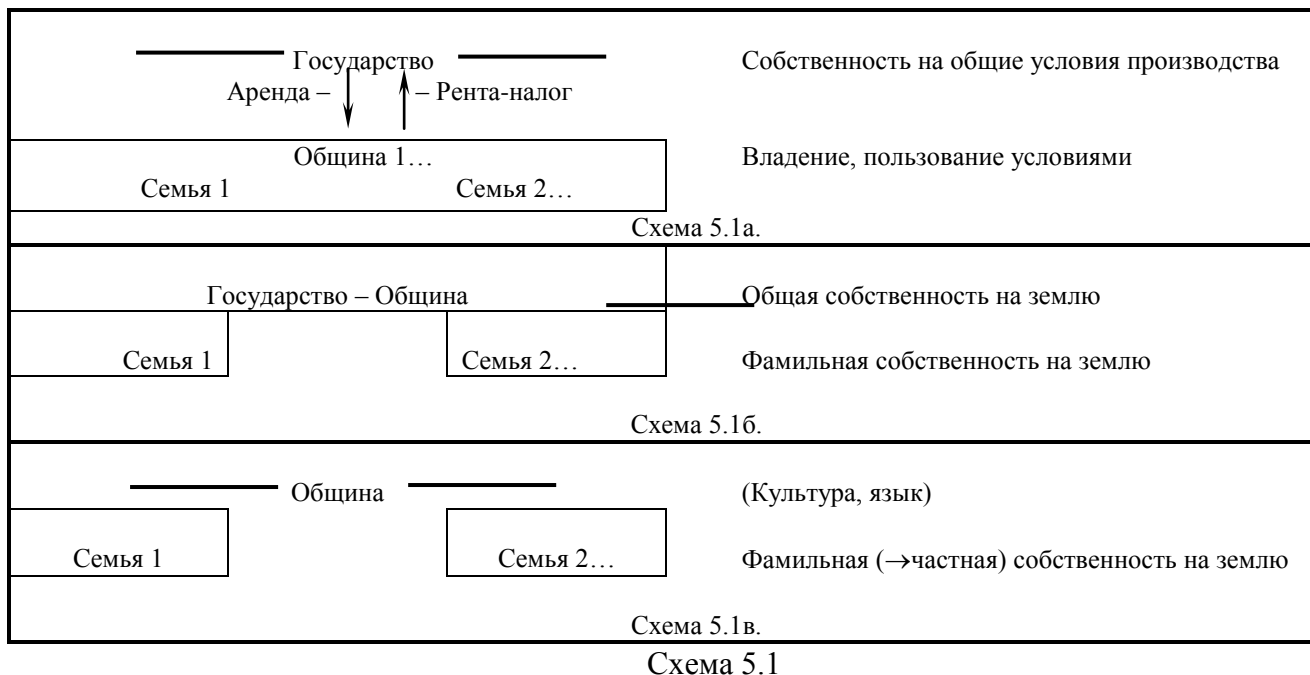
Государство

Аренда – – Рента-налог

Собственность на общие условия производства

Община 1…

Семья 1 Семья 2…

Владение, пользование условиями

Схема 5.1а.

Государство – Община

Общая собственность на землю

Семья 1 Семья 2…

Фамильная собственность на землю

Схема 5.1б.

Община

(Культура, язык)

Семья 1 Семья 2…

Фамильная (→частная) собственность на землю

Схема 5.1в.

Схема 5.1